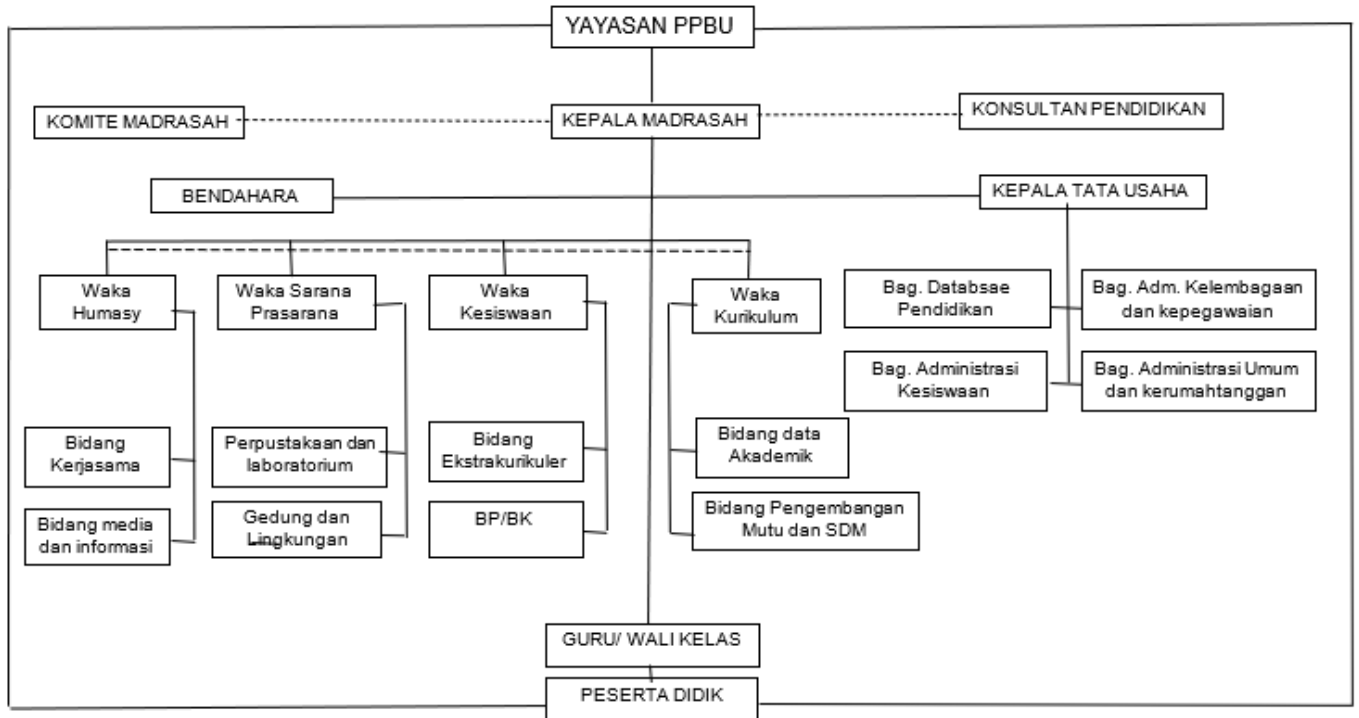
YAYASAN PPBU

KOMITE MADRASAH

KEPALA MADRASAH

KONSULTAN PENDIDIKAN

BENDAHARA

KEPALA TATA USAHA

Waka Humasy

Waka Sarana Prasarana

Waka Kesiswaan

Waka Kurikulum

Bag. Databsae Pendidikan

Bag. Adm. Kelembagaan dan kepegawaian

Bag. Administrasi Kesiswaan

Bag. Administrasi Umum dan kerumahtanggan

Bidang Kerjasama

Bidang media dan informasi

Perpustakaan dan laboratorium

Gedung dan Lingkungan

Bidang Ekstrakurikuler

BP/BK

Bidang data Akademik

Bidang Pengembangan Mutu dan SDM

GURU/ WALI KELAS

PESERTA DIDIK